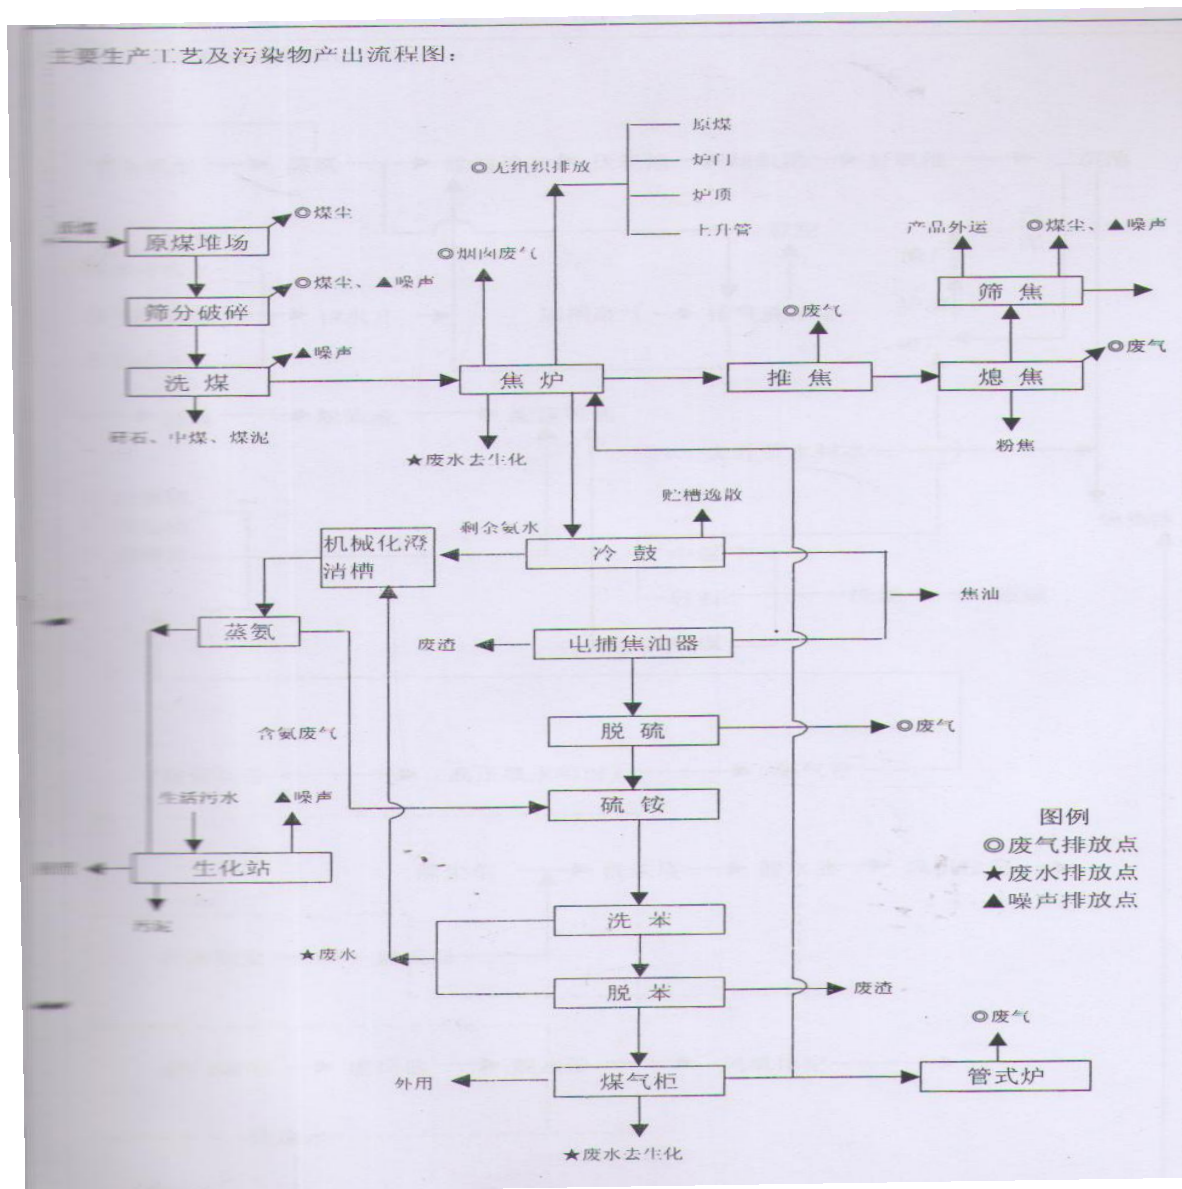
主要生产工艺及污染物产出流程图：

原煤
原煤堆场
◎煤尘
筛分破碎
◎煤尘、▲噪声
洗 煤
▲噪声
矸石、中煤、煤泥

◎无组织排放
原煤
炉门
炉顶
上升管
◎烟肉废气
焦 炉
★废水去生化

产品外运
◎煤尘、▲噪声
筛 焦
◎废气
推 焦
熄 焦
◎废气
粉焦

贮槽逸散
剩余氨水
机械化澄清槽
冷 鼓
焦油
蒸氨
废渣
电捕焦油器
脱 硫
◎废气
含氨废气
硫 铵
生活污水
▲噪声
生化站
污泥
洗 苯
★废水
脱 苯
废渣
◎废气
外用
煤气柜
管式炉
★废水去生化

图例
◎废气排放点
★废水排放点
▲噪声排放点